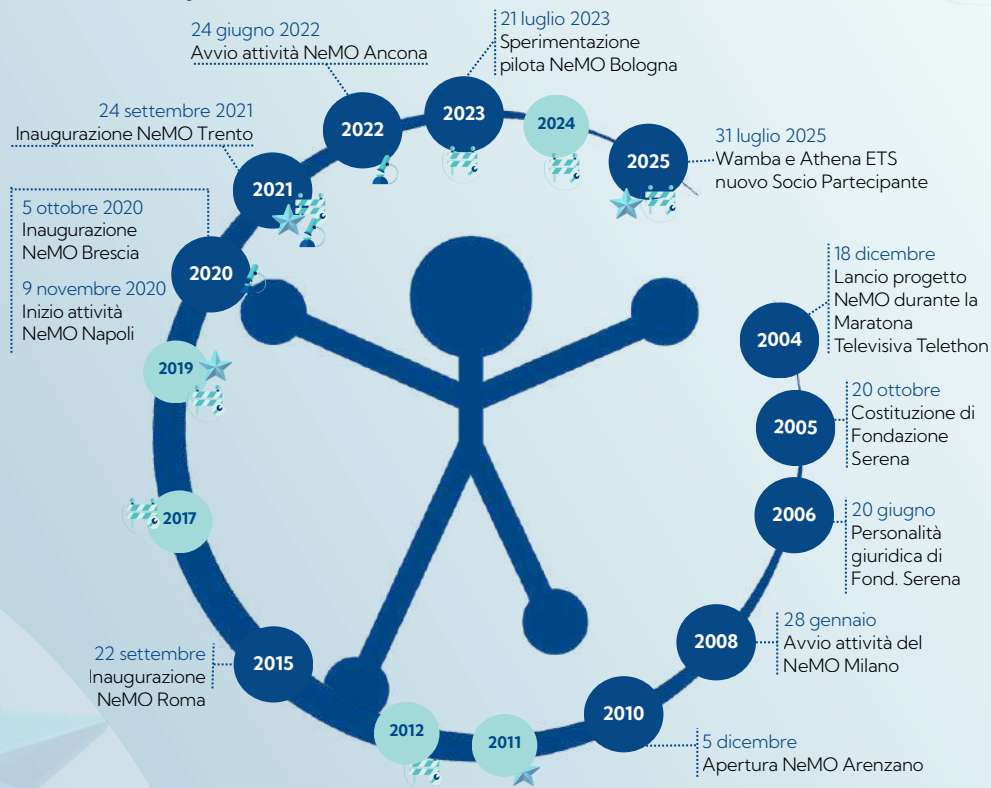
24 giugno 2022
Avvio attività NeMO Ancona

21 luglio 2023
Sperimentazione pilota NeMO Bologna

24 settembre 2021
Inaugurazione NeMO Trento

2022

2023

2024

2025

31 luglio 2025
Wamba e Athena ETS nuovo Socio Partecipante

2021

5 ottobre 2020
Inaugurazione NeMO Brescia

2020

9 novembre 2020
Inizio attività NeMO Napoli

18 dicembre
Lancio progetto NeMO durante la Maratona Televisiva Telethon

2004

2019

20 ottobre
Costituzione di Fondazione Serena

2005

2017

2006

20 giugno
Personalità giuridica di Fond. Serena

28 gennaio
Avvio attività del NeMO Milano

2008

22 settembre
Inaugurazione NeMO Roma

2015

2010

2012

2011

5 dicembre
Apertura NeMO Arenzano